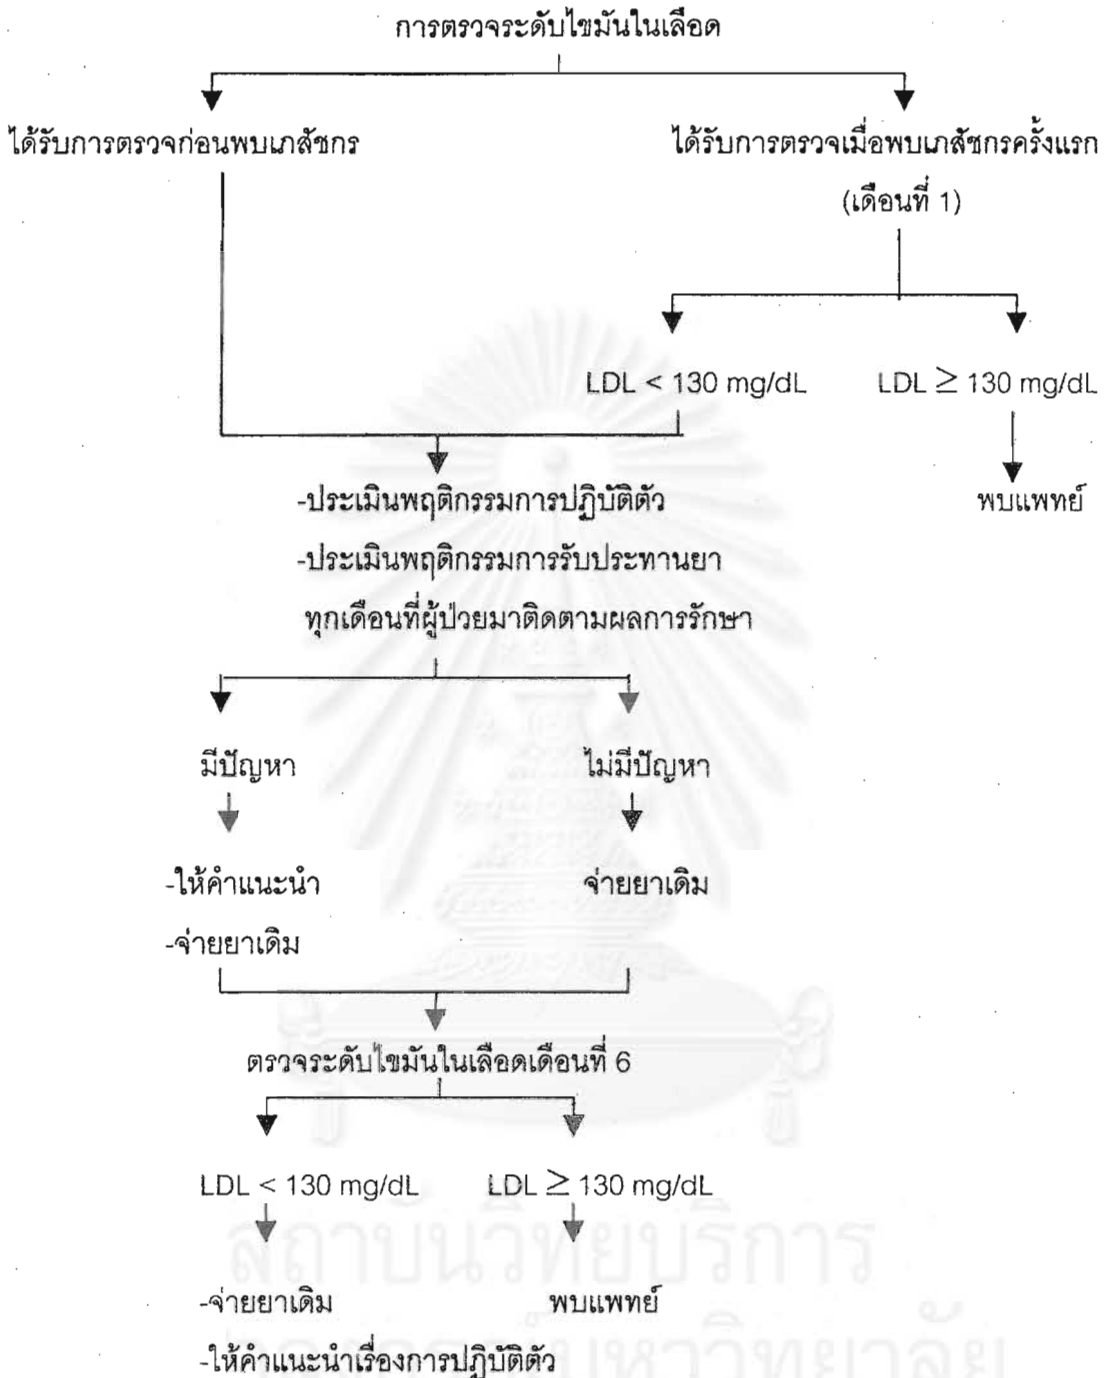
การตรวจระดับไขมันในเลือด

ได้รับการตรวจก่อนพบเภสัชกร

ได้รับการตรวจเมื่อพบเภสัชกรครั้งแรก (เดือนที่ 1)

LDL < 130 mg/dL

LDL $\geq$ 130 mg/dL

พบแพทย์

-ประเมินพฤติกรรมการปฏิบัติตัว
-ประเมินพฤติกรรมการรับประทานยา
ทุกเดือนที่ผู้ป่วยมาติดตามผลการรักษา

มีปัญหา

ไม่มีปัญหา

-ให้คำแนะนำ
-จ่ายยาเดิม

จ่ายยาเดิม

ตรวจระดับไขมันในเลือดเดือนที่ 6

LDL < 130 mg/dL

LDL $\geq$ 130 mg/dL

-จ่ายยาเดิม
-ให้คำแนะนำเรื่องการปฏิบัติตัว

พบแพทย์

สถาบันวิทยบริการ
จุฬาลงกรณ์มหาวิทยาลัย